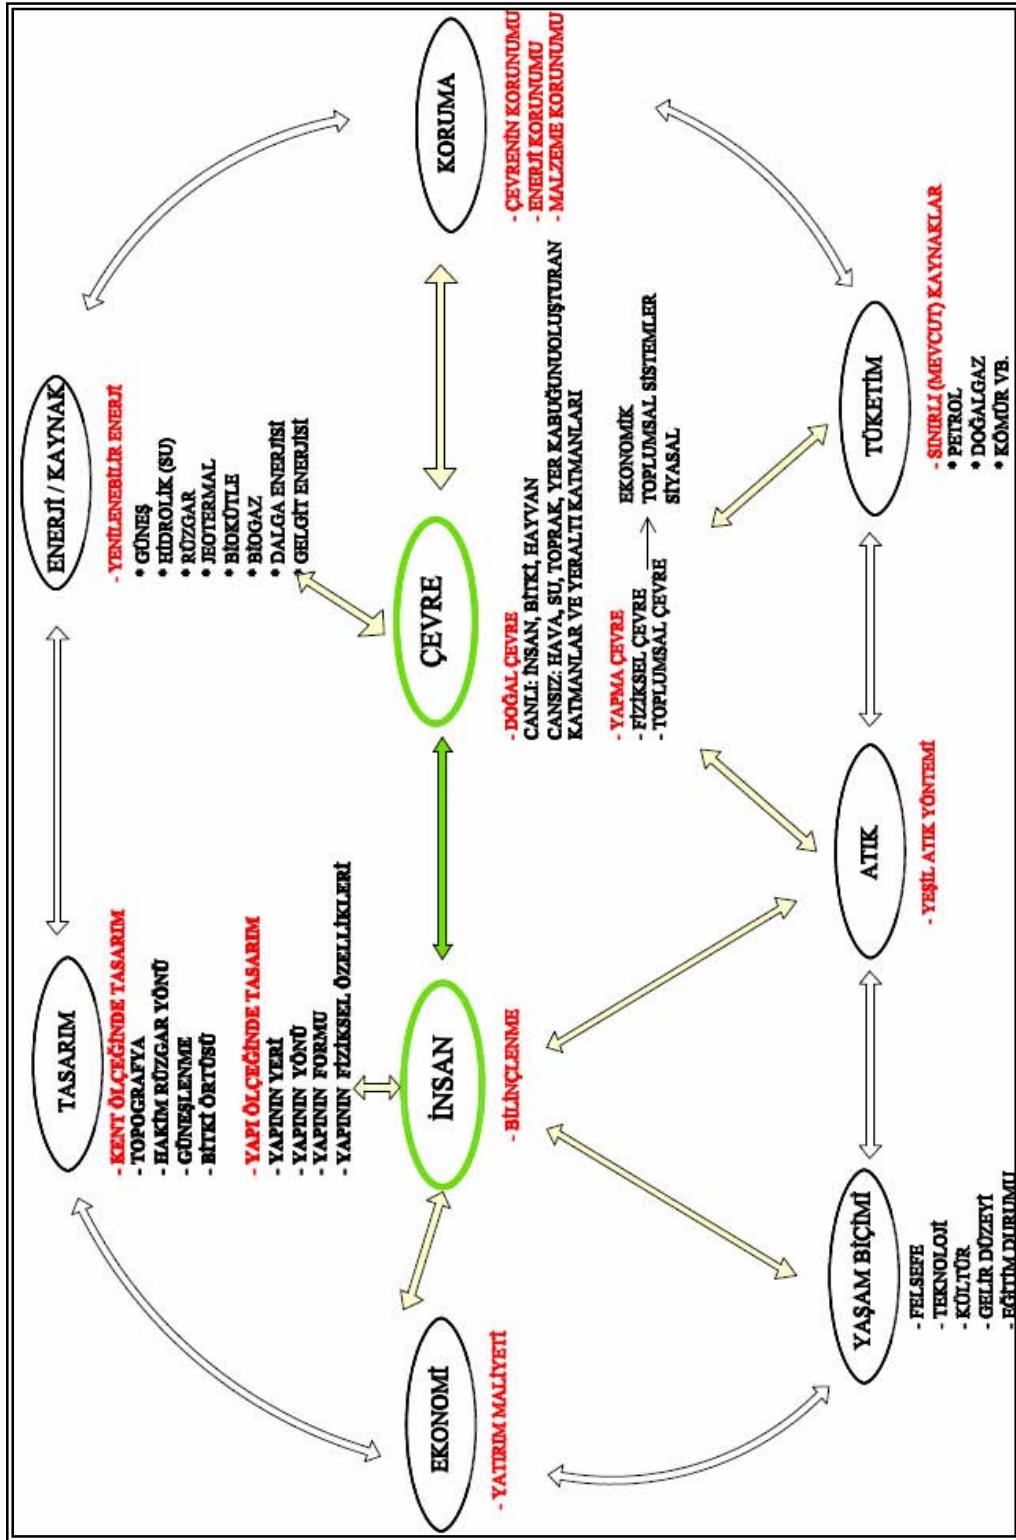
ENERJİ / KAYNAK

- YENİLENEBİLİR ENERJİ
• GÜNEŞ
• HİDROLİK (SU)
• RÜZGAR
• JEOTERMAL
• BİOKÜTLE
• BİOGAZ
• DALGA ENERJİSİ
• GELGİT ENERJİSİ

KORUMA

- ÇEVRENİN KORUNUMU
- ENERJİ KORUNUMU
- MALZEME KORUNUMU

TASARIM

- KENT ÖLÇEĞİNDE TASARIM
- TOPOGRAFYA
- HAKİM RÜZGAR YÖNÜ
- GÜNEŞLENME
- BİTKİ ÖRTÜSÜ

- YAPI ÖLÇEĞİNDE TASARIM
- YAPININ YERİ
- YAPININ YÖNÜ
- YAPININ FORMU
- YAPININ FİZİKSEL ÖZELLİKLERİ

ÇEVRE

- DOĞAL ÇEVRE
CANLI: İNSAN, BİTKİ, HAYVAN
CANSIZ: HAVA, SU, TOPRAK, YER KABUĞUNU OLUŞTURAN KATMANLAR VE YERALTI KATMANLARI

- YAPMA ÇEVRE
- FİZİKSEL ÇEVRE
- TOPLUMSAL ÇEVRE → EKONOMİK
TOPLUMSAL SİSTEMLER
SİYASAL

TÜKETİM

- SINIRLI (MEVCUT) KAYNAKLAR
• PETROL
• DOĞALGAZ
• KÖMÜR VB.

İNSAN

- BİLİNÇLENME

EKONOMİ

- YATIRIM MALİYETİ

ATIK

- YEŞİL ATIK YÖNTEMİ

YAŞAM BİÇİMİ

- FELSEFE
- TEKNOLOJİ
- KÜLTÜR
- GELİR DÜZEYİ
- EĞİTİM DURUMU